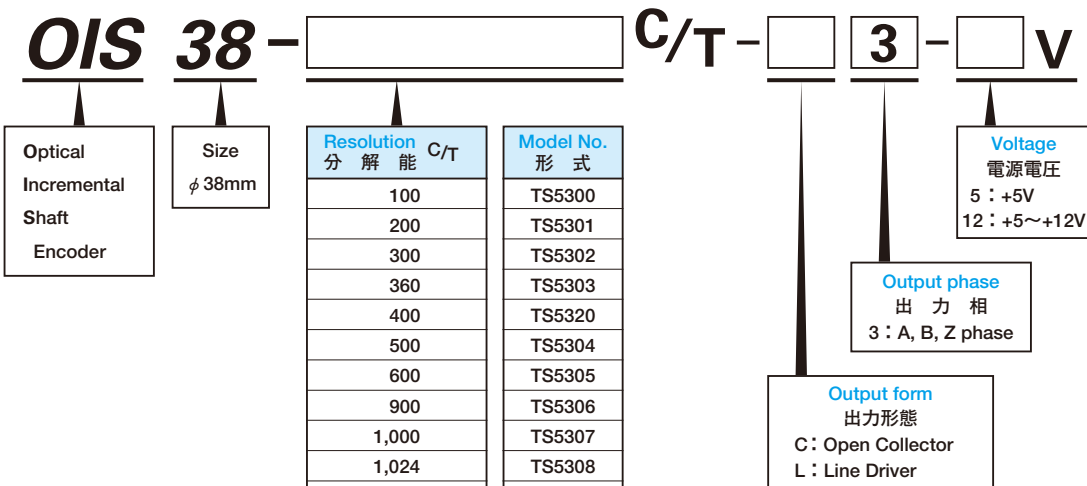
OIS 38 – C/T – 3 – V

Optical
Incremental
Shaft
Encoder

Size
$\phi$ 38mm

| Resolution 分解能 C/T | Model No. 形式 |
|---|---|
| 100 | TS5300 |
| 200 | TS5301 |
| 300 | TS5302 |
| 360 | TS5303 |
| 400 | TS5320 |
| 500 | TS5304 |
| 600 | TS5305 |
| 900 | TS5306 |
| 1,000 | TS5307 |
| 1,024 | TS5308 |

Voltage
電源電圧
5：+5V
12：+5～+12V

Output phase
出力相
3：A, B, Z phase

Output form
出力形態
C：Open Collector
L：Line Driver